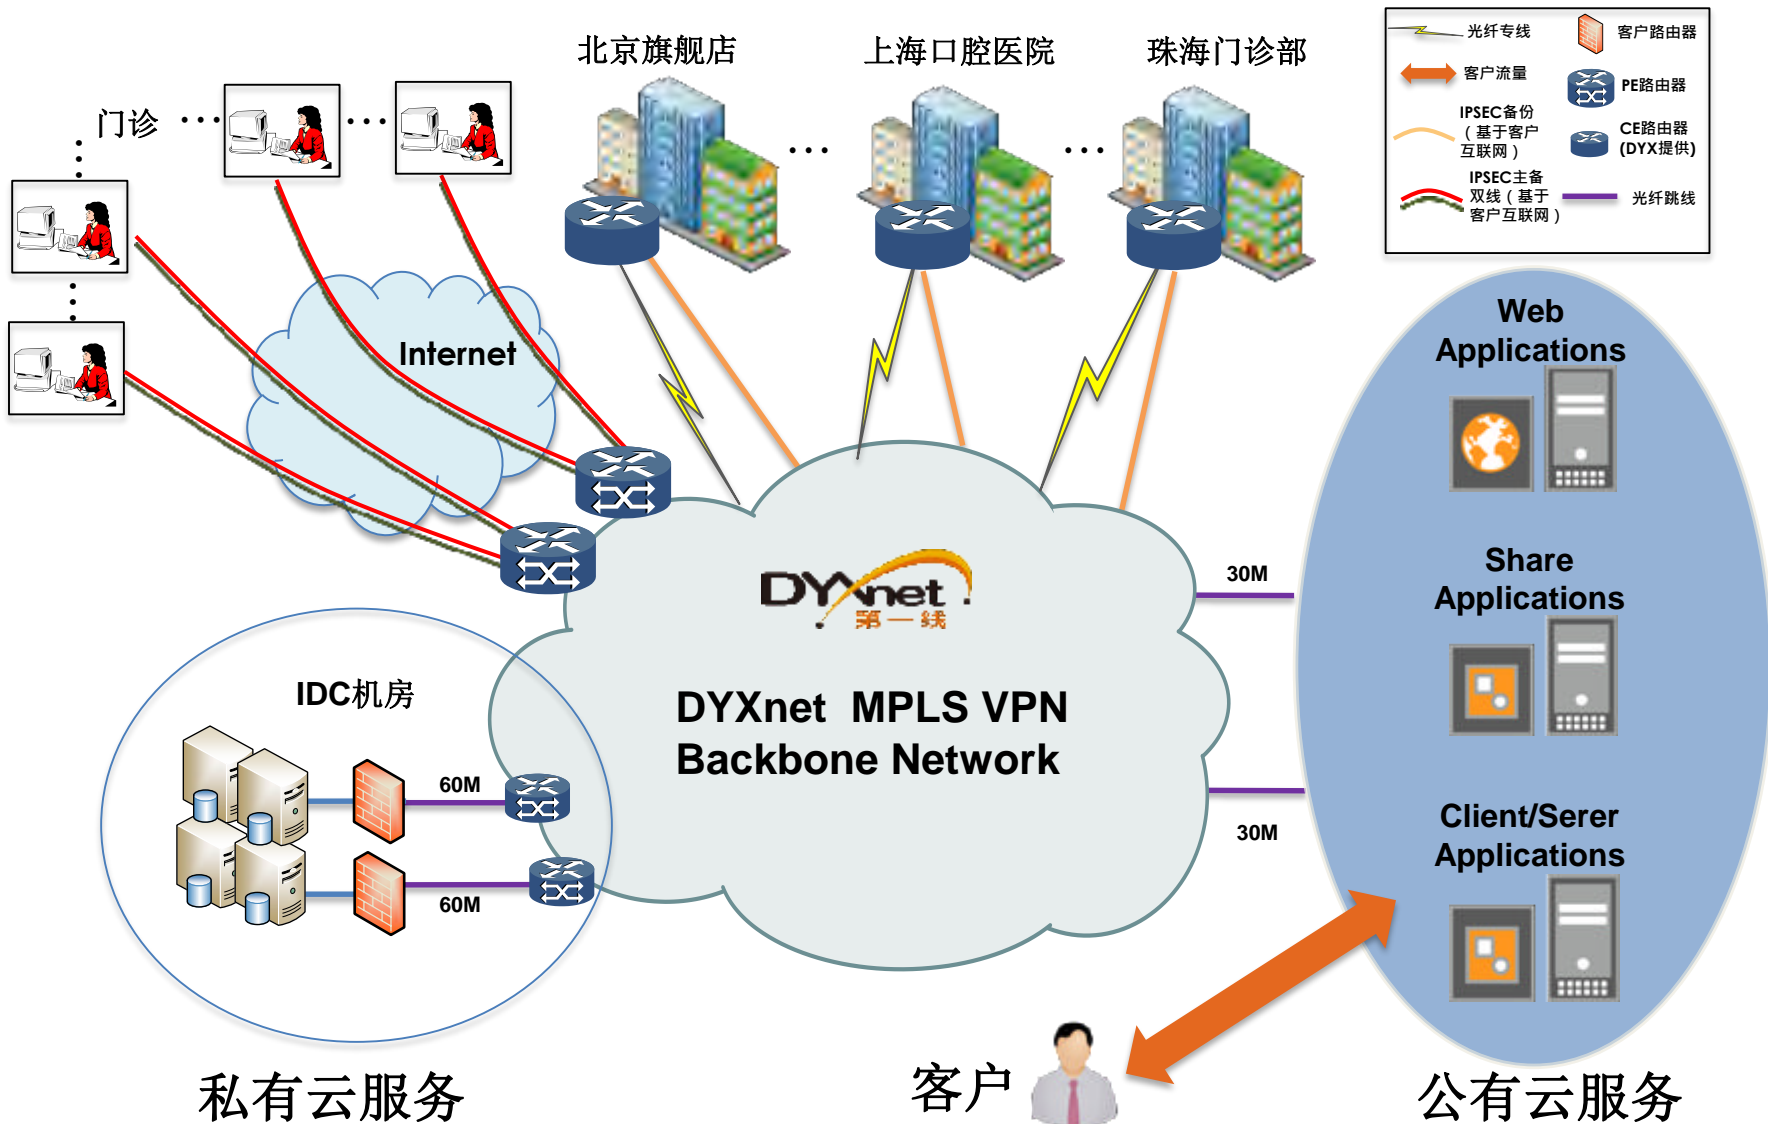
门诊 ··· ···

北京旗舰店 ··· 上海口腔医院 ··· 珠海门诊部

光纤专线
客户路由器
客户流量
PE路由器
IPSEC备份（基于客户互联网）
CE路由器(DYX提供)
IPSEC主备双线（基于客户互联网）
光纤跳线

Internet

Web Applications

DYXnet 第一线

30M

Share Applications

IDC机房

DYXnet MPLS VPN Backbone Network

60M

60M

30M

Client/Serer Applications

私有云服务

客户

公有云服务